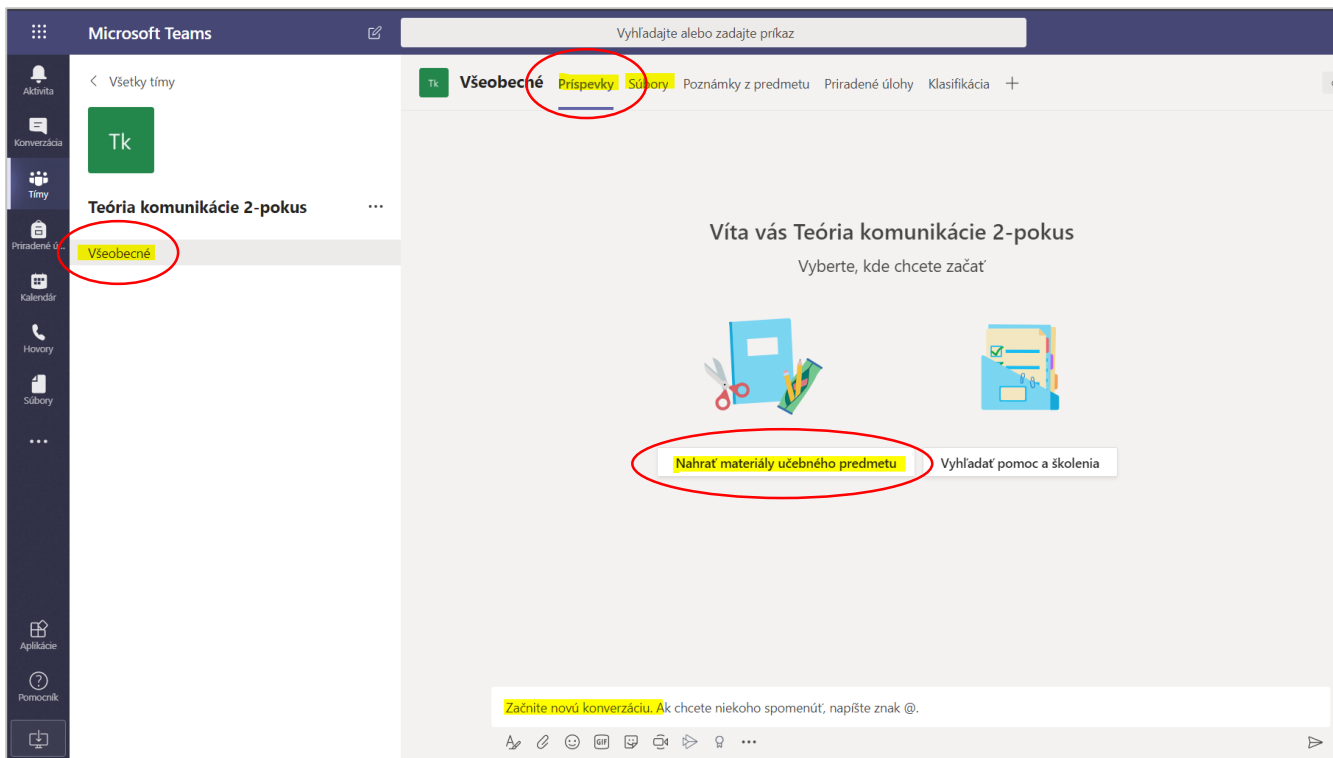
Microsoft Teams

Vyhľadajte alebo zadajte príkaz

Aktivita
Konverzácia
Tímy
Priradené ú...
Kalendár
Hovory
Súbory
...
Aplikácie
Pomocník

< Všetky tímy

Tk

Teória komunikácie 2-pokus ...

Všeobecné

Tk Všeobecné Príspevky Súbory Poznámky z predmetu Priradené úlohy Klasifikácia +

Víta vás Teória komunikácie 2-pokus

Vyberte, kde chcete začať

Nahrať materiály učebného predmetu

Vyhľadať pomoc a školenia

Začnite novú konverzáciu. Ak chcete niekoho spomenúť, napíšte znak @.